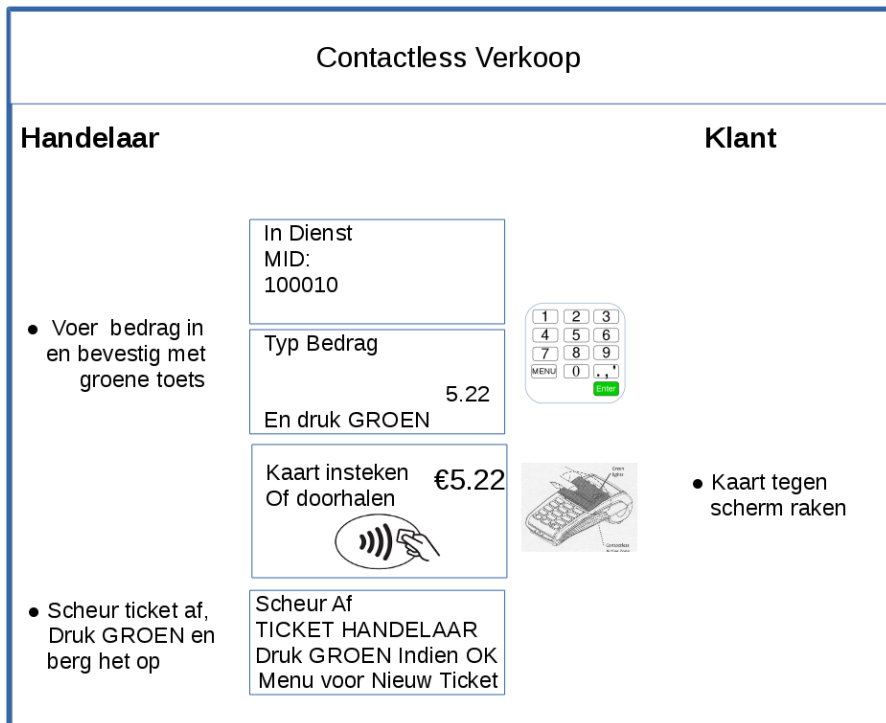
Contactless Verkoop

Handelaar

Klant

In Dienst
MID:
100010

• Voer bedrag in en bevestig met groene toets

Typ Bedrag

5.22

En druk GROEN

1 2 3
4 5 6
7 8 9
MENU 0 . , '
Enter

Kaart insteken
Of doorhalen

€5.22

• Kaart tegen scherm raken

• Scheur ticket af, Druk GROEN en berg het op

Scheur Af
TICKET HANDELAAR
Druk GROEN Indien OK
Menu voor Nieuw Ticket